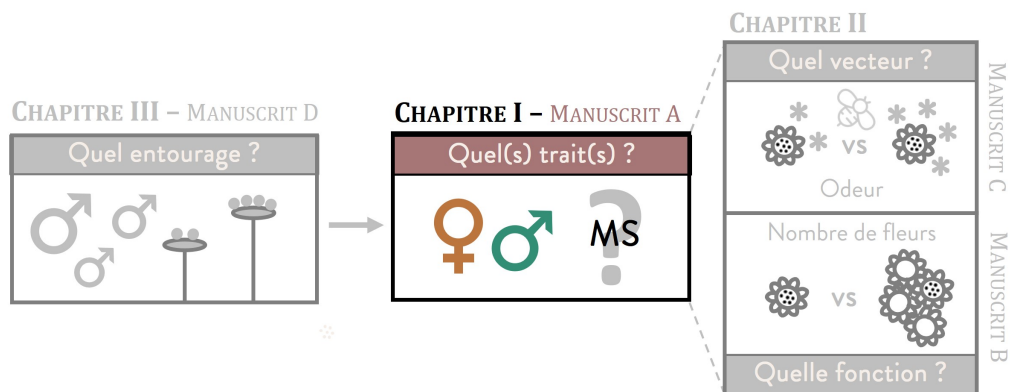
CHAPITRE III – MANUSCRIT D

Quel entourage ?

♂ ♂ ♂

CHAPITRE I – MANUSCRIT A

Quel(s) trait(s) ?

♀ ♂ MS ?

CHAPITRE II

Quel vecteur ?

vs

Odeur

MANUSCRIT C

Nombre de fleurs

vs

MANUSCRIT B

Quelle fonction ?